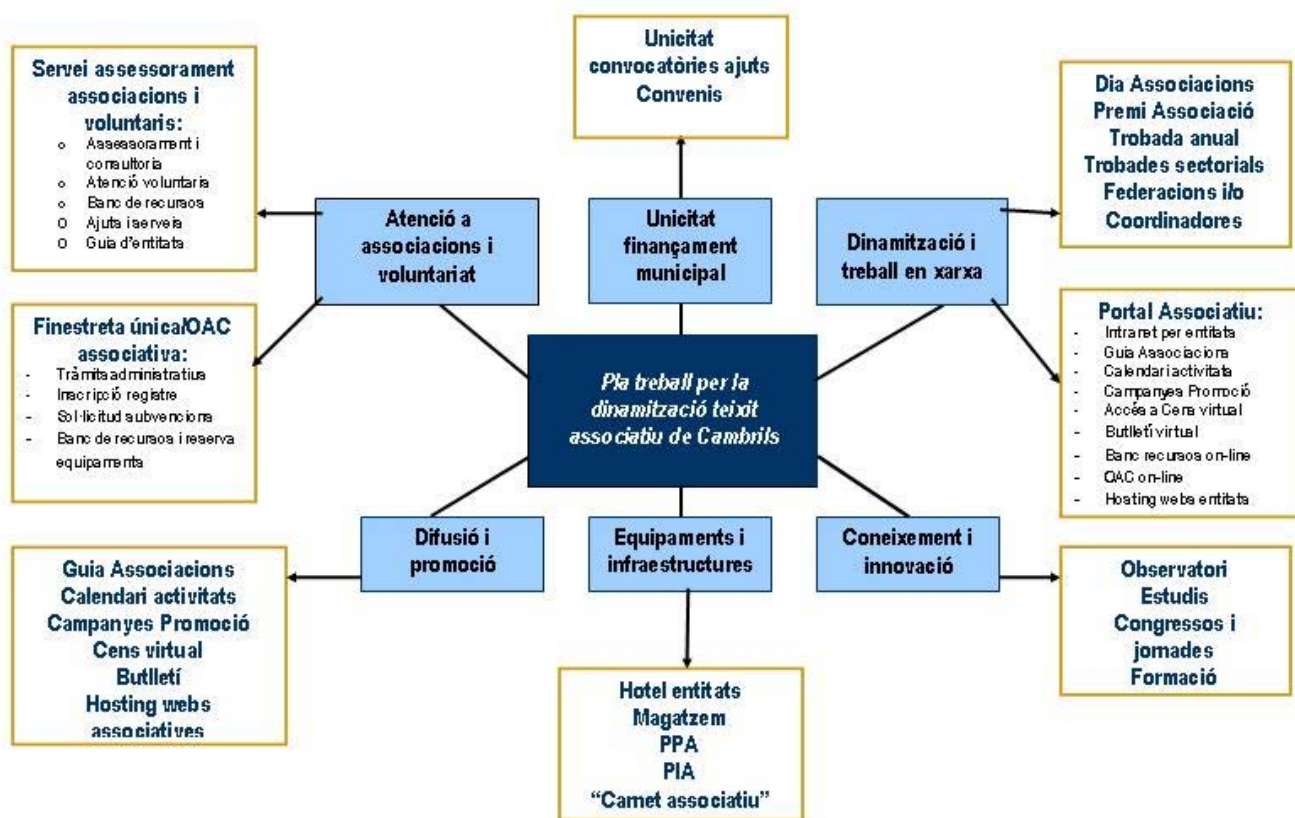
Servei assessorament associacions i voluntaris:
- Assessorament i consultoria
- Atenció voluntaria
- Banc de recursos
- Ajuts i serveis
- Guia d'entitats

Unicitat convocatòries ajuts Convenis

Dia Associacions
Premi Associació
Trobada anual
Trobades sectorials
Federacions i/o Coordinadores

Atenció a associacions i voluntariat

Unicitat finançament municipal

Dinamització i treball en xarxa

Finestreta única/OAC associativa:
- Tràmits administratius
- Inscripció registre
- Sol·licitud subvencions
- Banc de recursos i reserva equipaments

Pla treball per la dinamització teixit associatiu de Cambrils

Portal Associatiu:
- Intranet per entitats
- Guia Associacions
- Calendari activitats
- Campanyes Promoció
- Accés a Cens virtual
- Butlletí virtual
- Banc recursos on-line
- OAC on-line
- Hosting webs entitats

Difusió i promoció

Equipaments i infraestructures

Coneixement i innovació

Guia Associacions
Calendari activitats
Campanyes Promoció
Cens virtual
Butlletí
Hosting webs associatives

Observatori
Estudis
Congressos i jornades
Formació

Hotel entitats
Magatzem
PPA
PIA
"Carnet associatiu"